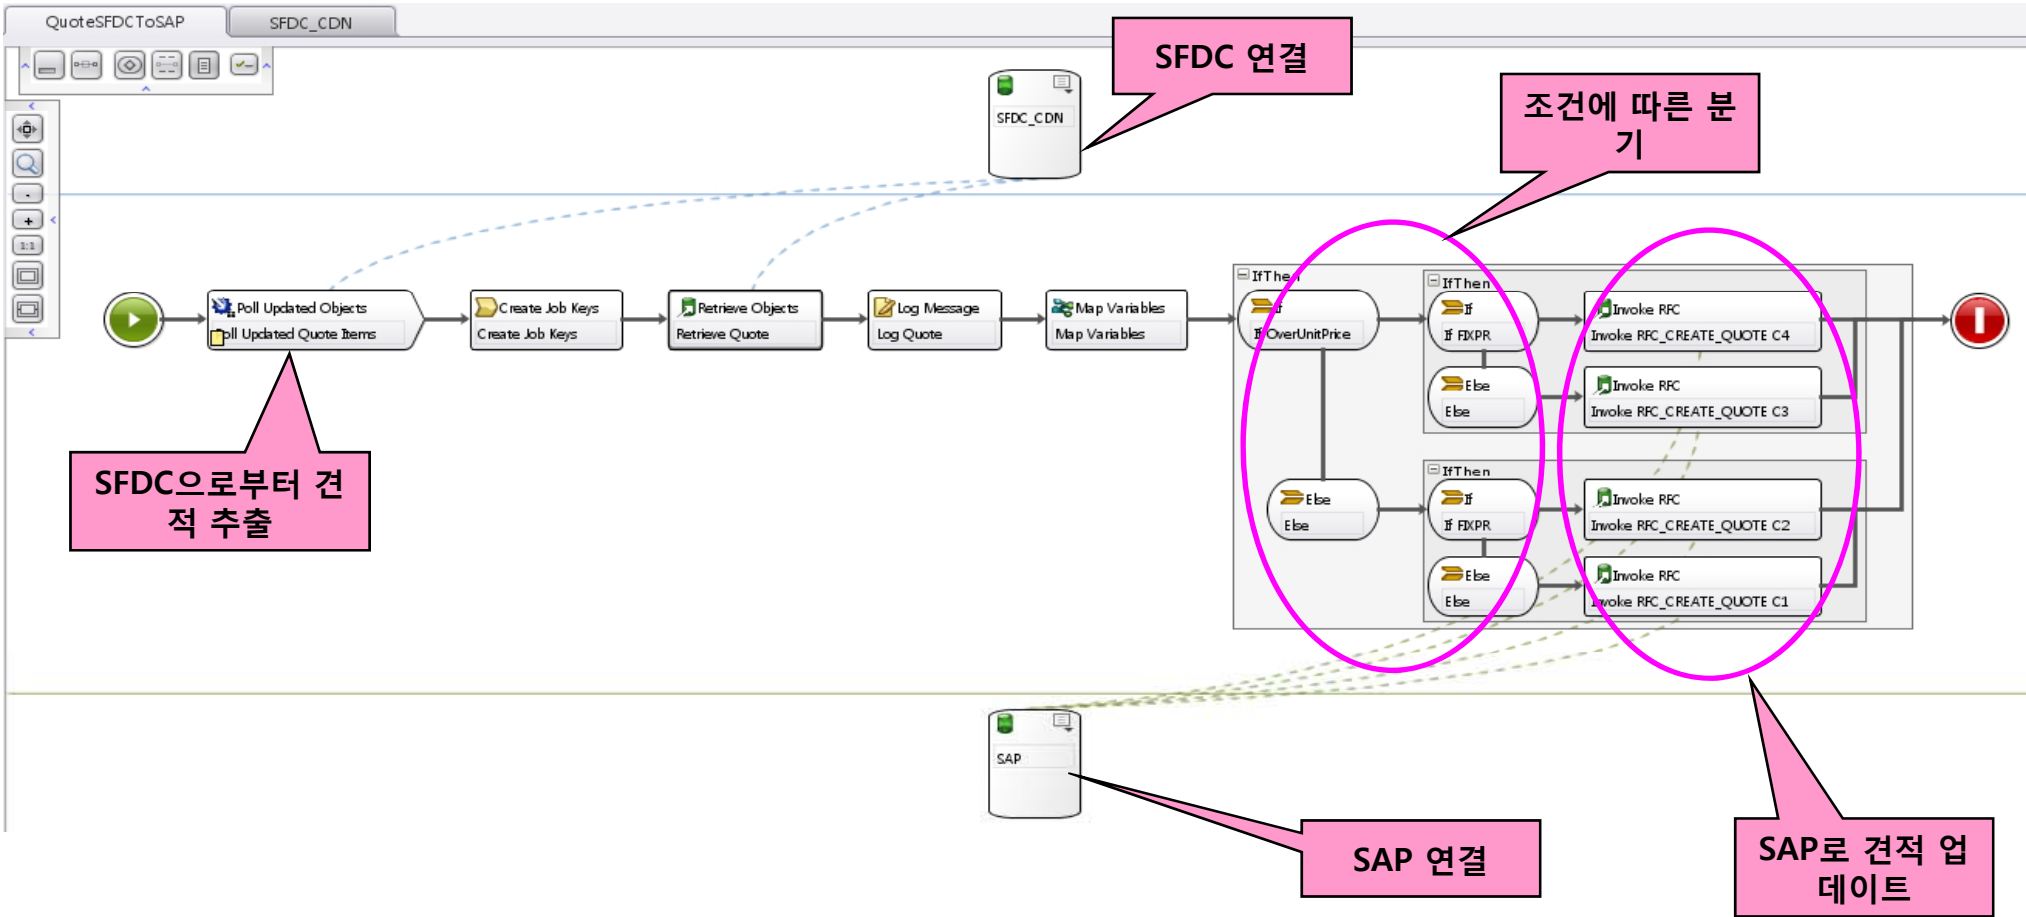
QuoteSFDCToSAP
SFDC_CDN

SFDC 연결

SFDC_CDN

조건에 따른 분기

1:1

Poll Updated Objects
Poll Updated Quote Items

Create Job Keys
Create Job Keys

Retrieve Objects
Retrieve Quote

Log Message
Log Quote

Map Variables
Map Variables

IfThen
If
If OverUnitPrice

IfThen
If
If FIXPR

Else
Else

Invoke RFC
Invoke RFC_CREATE_QUOTE C4

Invoke RFC
Invoke RFC_CREATE_QUOTE C3

Else
Else

IfThen
If
If FIXPR

Else
Else

Invoke RFC
Invoke RFC_CREATE_QUOTE C2

Invoke RFC
Invoke RFC_CREATE_QUOTE C1

SFDC으로부터 견적 추출

SAP

SAP 연결

SAP로 견적 업데이트